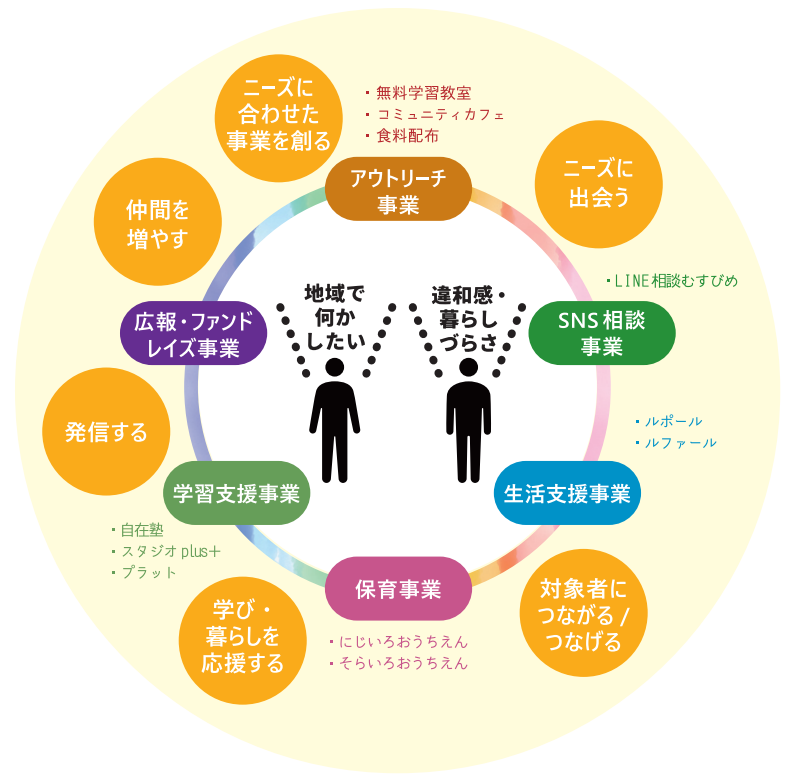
ニーズに
合わせた
事業を創る

・無料学習教室
・コミュニティカフェ
・食料配布

アウトリーチ
事業

ニーズに
出会う

仲間を
増やす

・LINE相談むすびめ

地域で
何か
したい

違和感・
暮らし
づらさ

広報・ファンド
レイズ事業

SNS相談
事業

発信する

・ルポール
・ルファール

学習支援事業

生活支援事業

・自在塾
・スタジオ plus＋
・プラット

保育事業

対象者に
つながる／
つなげる

学び・
暮らしを
応援する

・にじいろおうちえん
・そらいろおうちえん